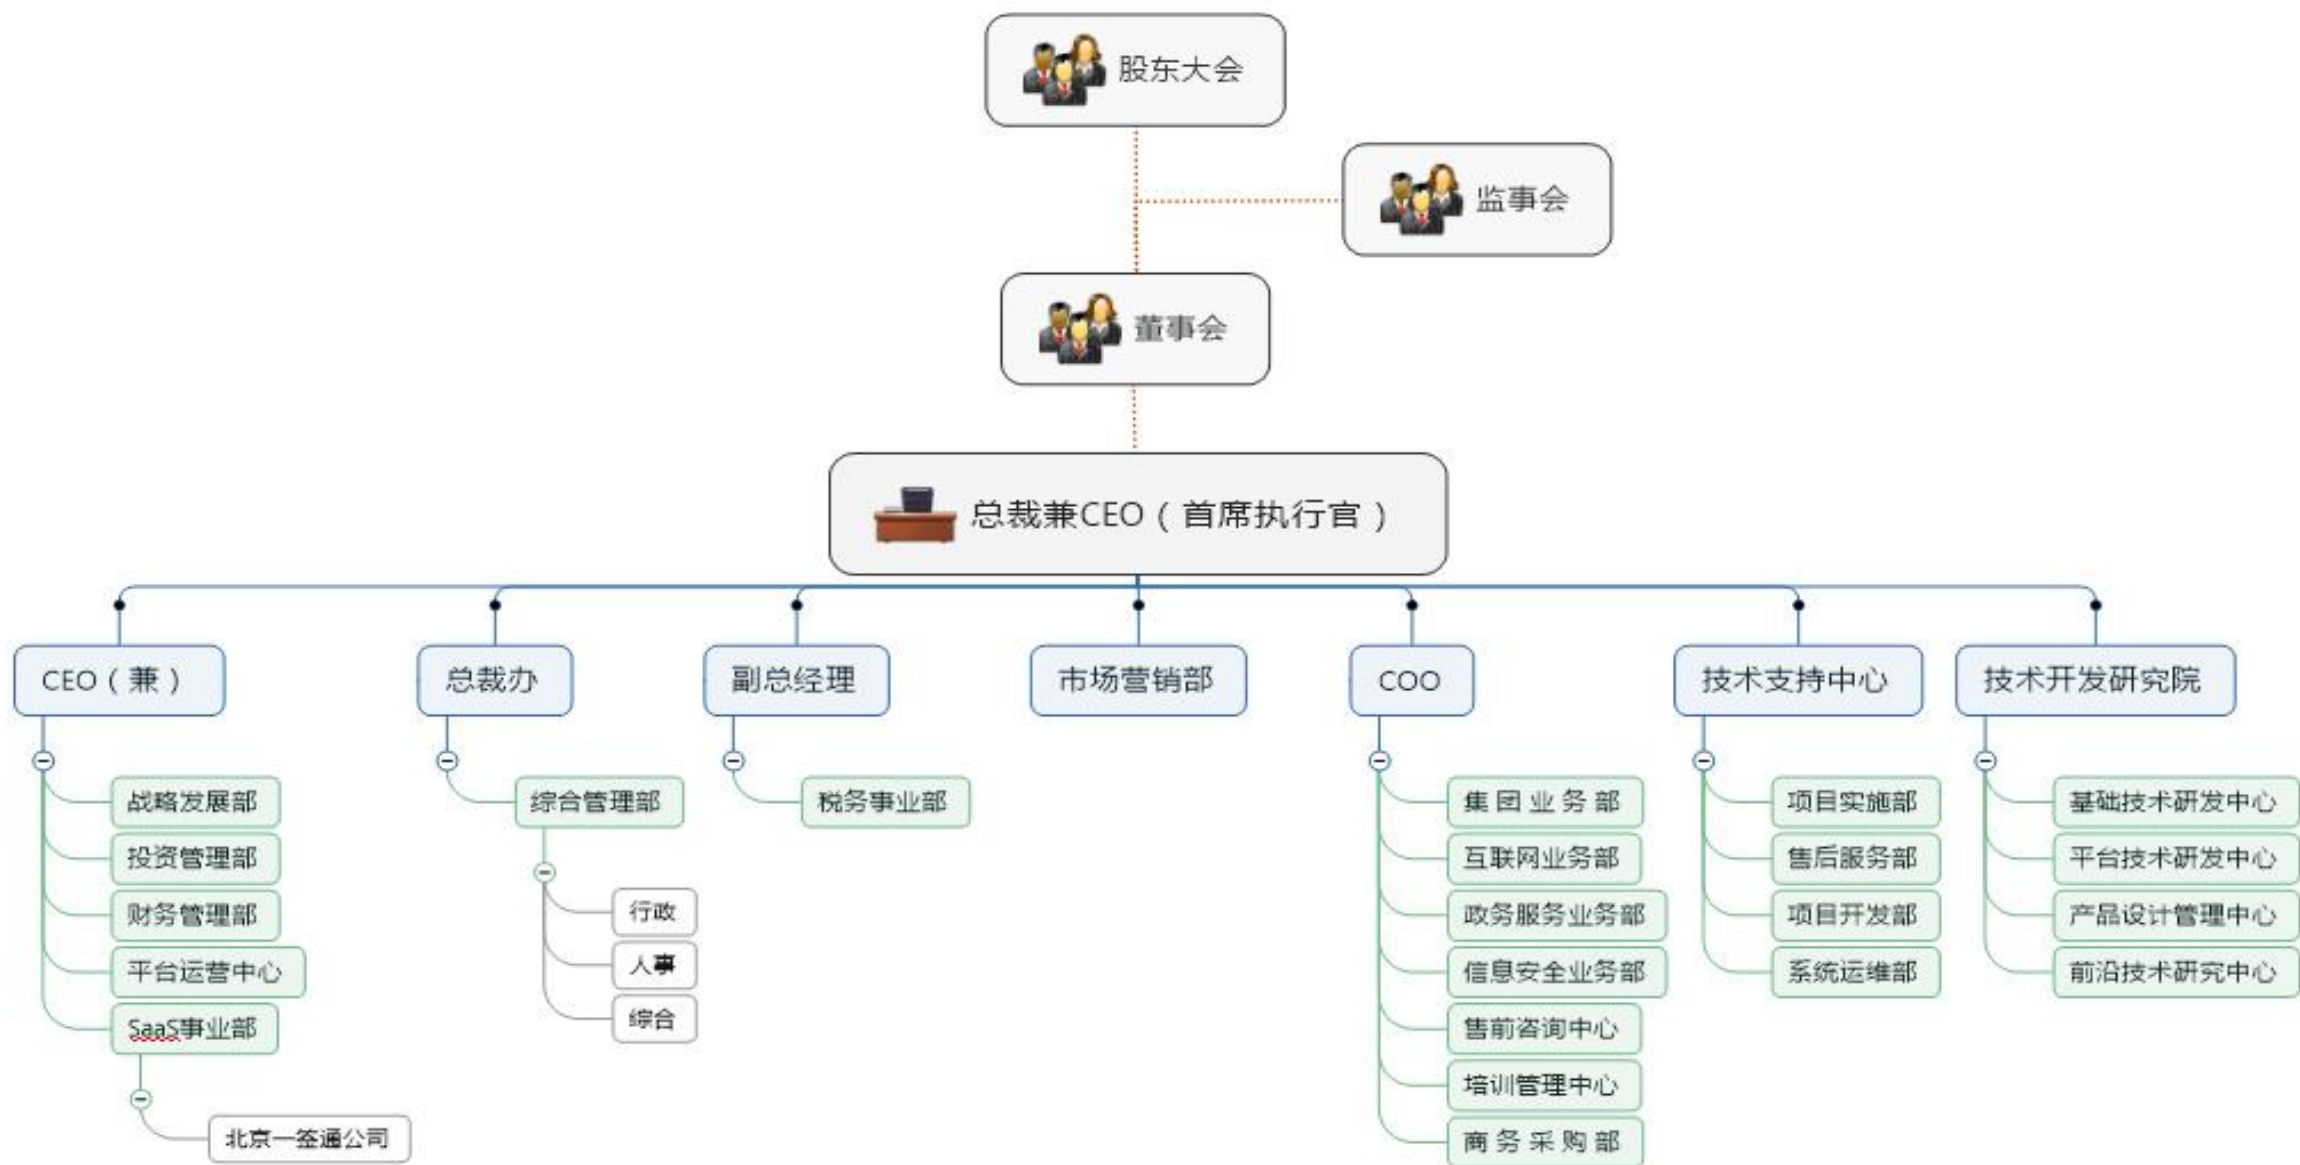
股东大会

监事会

董事会

总裁兼CEO（首席执行官）

CEO（兼）

战略发展部

投资管理部

财务管理部

平台运营中心

SaaS事业部

北京一签通公司

总裁办

综合管理部

行政

人事

综合

副总经理

税务事业部

市场营销部

COO

集团业务部

互联网业务部

政务服务业务部

信息安全业务部

售前咨询中心

培训管理中心

商务采购部

技术支持中心

项目实施部

售后服务部

项目开发部

系统运维部

技术开发研究院

基础技术研发中心

平台技术研发中心

产品设计管理中心

前沿技术研究中心